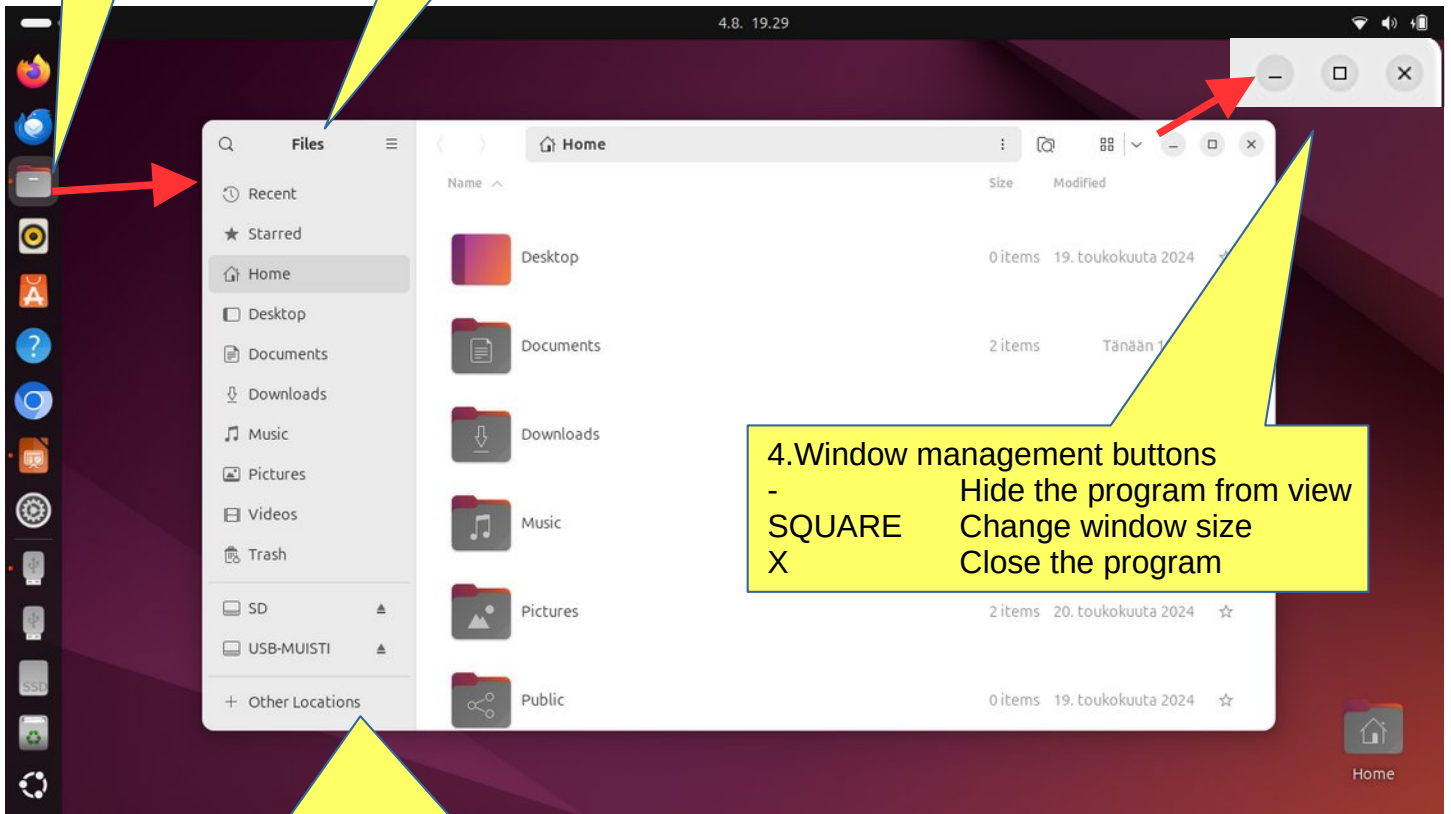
4.8. 19.29

Files

Home

Name

Size

Modified

Recent

Starred

Home

Desktop

Documents

Downloads

Music

Pictures

Videos

Trash

SD

USB-MUISTI

+ Other Locations

Desktop

0 items

19. toukokuuta 2024

Documents

2 items

Tänään 1

Downloads

Music

Pictures

2 items

20. toukokuuta 2024

Public

0 items

19. toukokuuta 2024

SSD

Home

4.Window management buttons

| | |
|---|---|
| - | Hide the program from view |
| SQUARE | Change window size |
| X | Close the program |